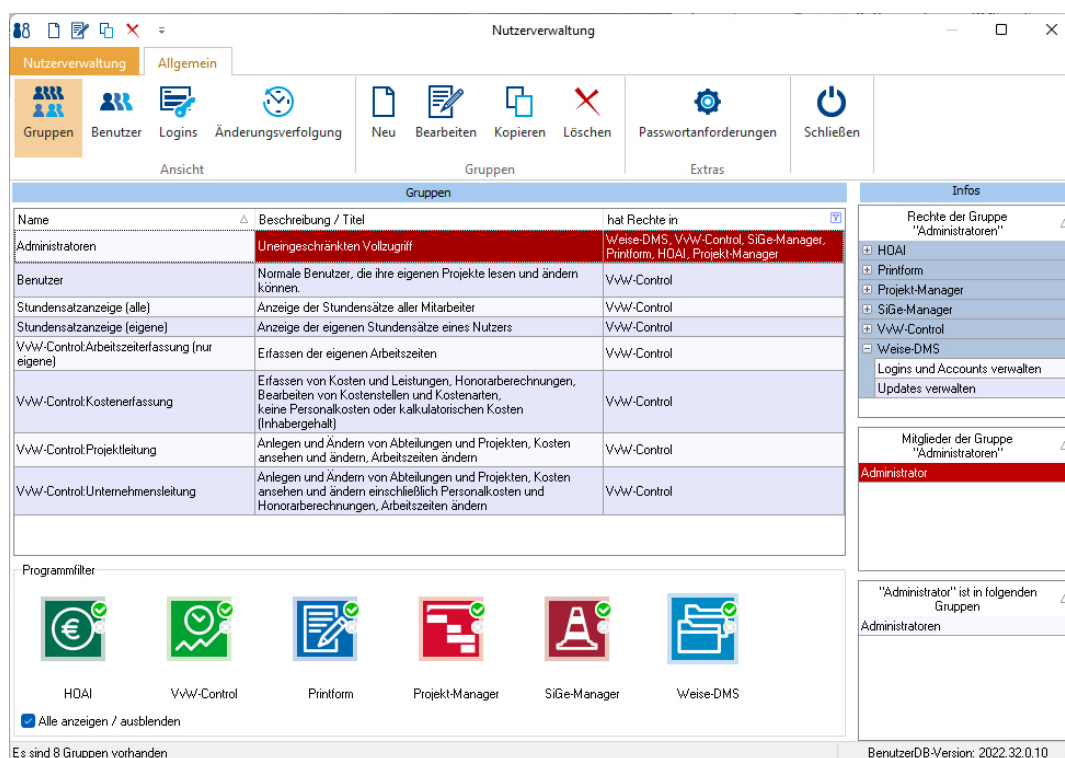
Nutzerverwaltung

Nutzerverwaltung | Allgemein

Gruppen Benutzer Logins Änderungsverfolgung
Ansicht

Neu Bearbeiten Kopieren Löschen
Gruppen

Passwortanforderungen
Extras

Schließen

Gruppen

| Name | Beschreibung / Titel | hat Rechte in |
|---|---|---|
| Administratoren | Uneingeschränkten Vollzugriff | Weise-DMS, VwW-Control, SiGe-Manager, Printform, HOAI, Projekt-Manager |
| Benutzer | Normale Benutzer, die ihre eigenen Projekte lesen und ändern können. | VwW-Control |
| Stundensatzanzeige (alle) | Anzeige der Stundensätze aller Mitarbeiter | VwW-Control |
| Stundensatzanzeige (eigene) | Anzeige der eigenen Stundensätze eines Nutzers | VwW-Control |
| VwW-Control:Arbeitszeiterfassung (nur eigene) | Erfassen der eigenen Arbeitszeiten | VwW-Control |
| VwW-Control:Kostenerfassung | Erfassen von Kosten und Leistungen, Honorarberechnungen, Bearbeiten von Kostenstellen und Kostenarten, keine Personalkosten oder kalkulatorischen Kosten (Inhabergehalt) | VwW-Control |
| VwW-Control:Projektleitung | Anlegen und Ändern von Abteilungen und Projekten, Kosten ansehen und ändern, Arbeitszeiten ändern | VwW-Control |
| VwW-Control:Unternehmensleitung | Anlegen und Ändern von Abteilungen und Projekten, Kosten ansehen und ändern einschließlich Personalkosten und Honorarberechnungen, Arbeitszeiten ändern | VwW-Control |

Programmfilter

HOAI VwW-Control Printform Projekt-Manager SiGe-Manager Weise-DMS

Alle anzeigen / ausblenden

Infos

Rechte der Gruppe "Administratoren"
HOAI
Printform
Projekt-Manager
SiGe-Manager
VwW-Control
Weise-DMS
Logins und Accounts verwalten
Updates verwalten

Mitglieder der Gruppe "Administratoren"
Administrator

"Administrator" ist in folgenden Gruppen
Administratoren

Es sind 8 Gruppen vorhanden
BenutzerDB-Version: 2022.32.0.10